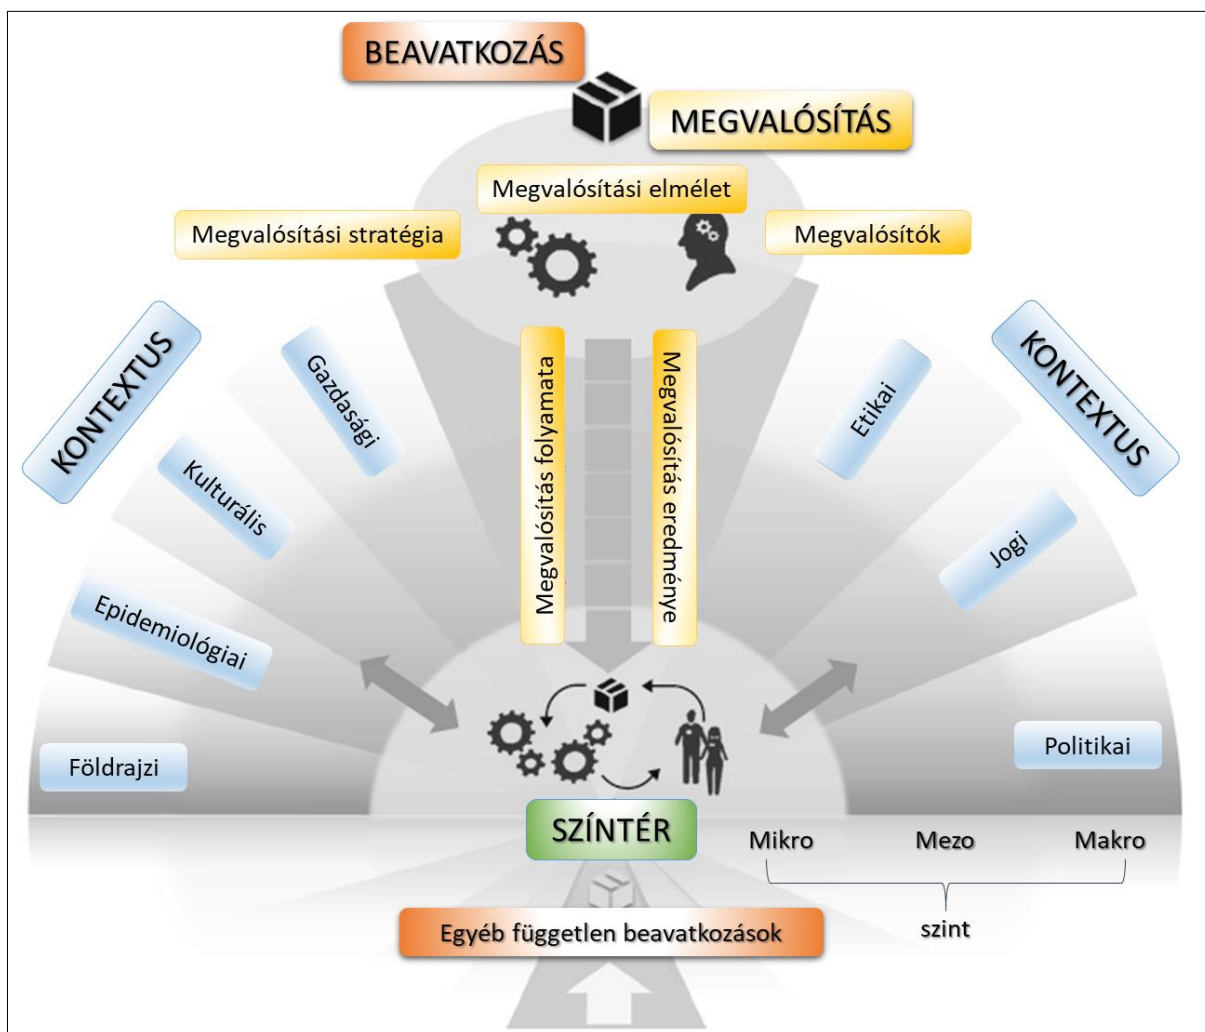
BEAVATKOZÁS

MEGVALÓSÍTÁS

Megvalósítási elmélet

Megvalósítási stratégia

Megvalósítók

KONTEXTUS

Gazdasági

Kulturális

Epidemiológiai

Földrajzi

Megvalósítás folyamata

Megvalósítás eredménye

KONTEXTUS

Etikai

Jogi

Politikai

SZÍNTÉR

Mikro

Mezo

Makro

szint

Egyéb független beavatkozások